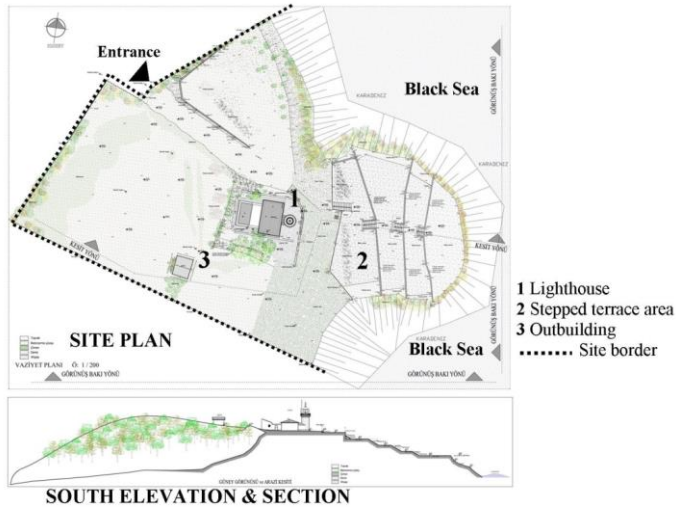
Entrance

Black Sea

KARADENIZ

KARADENIZ

GÖRÜNÜŞ BAKI YÖNÜ

KESİT YÖNÜ

1

2

3

KESİT YÖNÜ

GÖRÜNÜŞ BAKI YÖNÜ

1 Lighthouse
2 Stepped terrace area
3 Outbuilding
...... Site border

SITE PLAN

VAZİYET PLANI Ö: 1 / 200

GÖRÜNÜŞ BAKI YÖNÜ

KARADENIZ

Black Sea

GÖRÜNÜŞ BAKI YÖNÜ

GÜNEY GÖRÜNÜŞÜ ve ARAZİ KESİTİ

SOUTH ELEVATION & SECTION